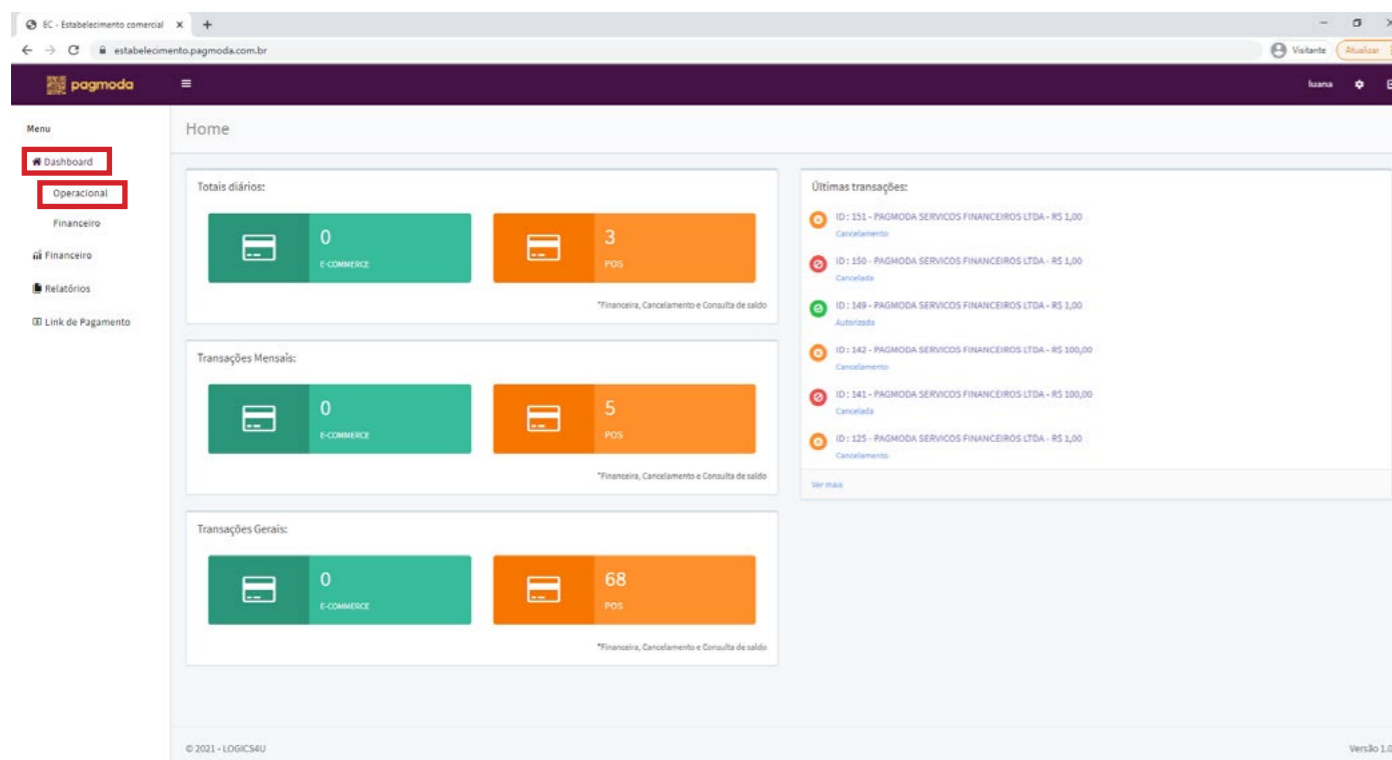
EC - Estabelecimento comercial ×  +

estabelecimento.pagmoda.com.br

Visitante  Atualizar

pagmoda

luana

Menu

Dashboard

Operacional

Financeiro

Financeiro

Relatórios

Link de Pagamento

Home

Totais diários:

0
E-COMMERCE

3
POS

*Financeira, Cancelamento e Consulta de saldo

Transações Mensais:

0
E-COMMERCE

5
POS

*Financeira, Cancelamento e Consulta de saldo

Transações Gerais:

0
E-COMMERCE

68
POS

*Financeira, Cancelamento e Consulta de saldo

Últimas transações:

ID : 151 - PAGMODA SERVICOS FINANCEIROS LTDA - R$ 1,00
Cancelamento

ID : 150 - PAGMODA SERVICOS FINANCEIROS LTDA - R$ 1,00
Cancelada

ID : 149 - PAGMODA SERVICOS FINANCEIROS LTDA - R$ 1,00
Autorizada

ID : 142 - PAGMODA SERVICOS FINANCEIROS LTDA - R$ 100,00
Cancelamento

ID : 141 - PAGMODA SERVICOS FINANCEIROS LTDA - R$ 100,00
Cancelada

ID : 125 - PAGMODA SERVICOS FINANCEIROS LTDA - R$ 1,00
Cancelamento

Ver mais

© 2021 - LOGICS4U

Versão 1.0